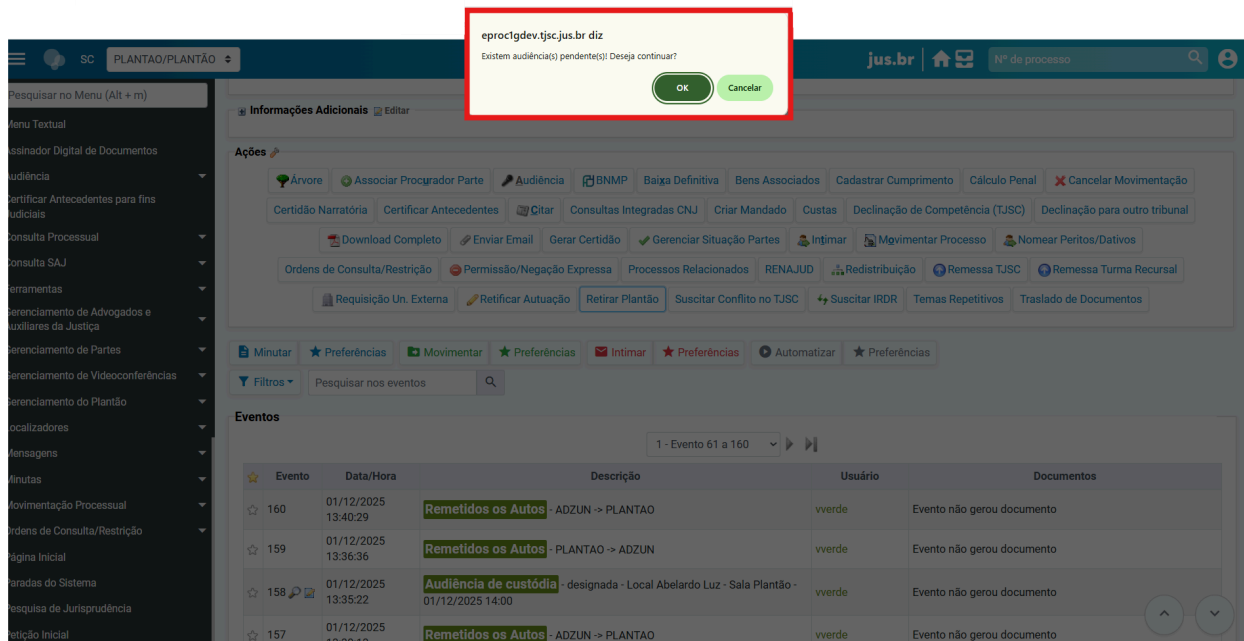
eproc1gdev.tjsc.jus.br diz

Existem audiência(s) pendente(s)! Deseja continuar?

OK Cancelar

SC PLANTAO/PLANTÃO

jus.br

Nº de processo

Pesquisar no Menu (Alt + m)

Menu Textual
Assinador Digital de Documentos
Audiência
Certificar Antecedentes para fins Judiciais
Consulta Processual
Consulta SAJ
Ferramentas
Gerenciamento de Advogados e Auxiliares da Justiça
Gerenciamento de Partes
Gerenciamento de Videoconferências
Gerenciamento do Plantão
Localizadores
Mensagens
Minutas
Movimentação Processual
Ordens de Consulta/Restrição
Página Inicial
Paradas do Sistema
Pesquisa de Jurisprudência
Petição Inicial

Informações Adicionais Editar

Ações

Árvore | Associar Procurador Parte | Audiência | BNMP | Baixa Definitiva | Bens Associados | Cadastrar Cumprimento | Cálculo Penal | Cancelar Movimentação | Certidão Narratória | Certificar Antecedentes | Citar | Consultas Integradas CNJ | Criar Mandado | Custas | Declinação de Competência (TJSC) | Declinação para outro tribunal | Download Completo | Enviar Email | Gerar Certidão | Gerenciar Situação Partes | Intimar | Movimentar Processo | Nomear Peritos/Dativos | Ordens de Consulta/Restrição | Permissão/Negação Expressa | Processos Relacionados | RENAJUD | Redistribuição | Remessa TJSC | Remessa Turma Recursal | Requisição Un. Externa | Retificar Autuação | Retirar Plantão | Suscitar Conflito no TJSC | Suscitar IRDR | Temas Repetitivos | Traslado de Documentos

Minutar | Preferências | Movimentar | Preferências | Intimar | Preferências | Automatizar | Preferências

Filtros | Pesquisar nos eventos

Eventos

1 - Evento 61 a 160

| | Evento | Data/Hora | Descrição | Usuário | Documentos |
|---|---|---|---|---|---|
| ☆ | 160 | 01/12/2025 13:40:29 | Remetidos os Autos - ADZUN -> PLANTAO | vverde | Evento não gerou documento |
| ☆ | 159 | 01/12/2025 13:36:36 | Remetidos os Autos - PLANTAO -> ADZUN | vverde | Evento não gerou documento |
| ☆ | 158 | 01/12/2025 13:35:22 | Audiência de custódia - designada - Local Abelardo Luz - Sala Plantão - 01/12/2025 14:00 | vverde | Evento não gerou documento |
| ☆ | 157 | 01/12/2025 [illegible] | Remetidos os Autos - ADZUN -> PLANTAO | vverde | Evento não gerou documento |